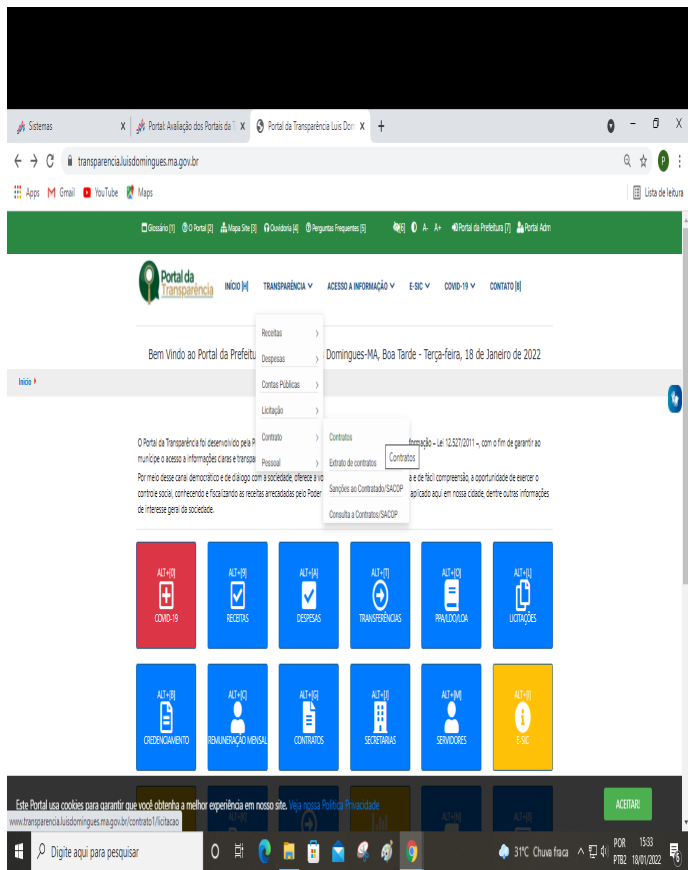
Sistemas
Portal Avaliação dos Portais da T
Portal da Transparência Luis Dom
transparencia.luisdomingues.ma.gov.br
Apps Gmail YouTube Maps
Lista de leitura

Glossário [1] O Portal [2] Mapa Site [3] Ouvidoria [4] Perguntas Frequentes [5] [6] A- A+ Portal da Prefeitura [7] Portal Adm

Portal da Transparência
INÍCIO [H] TRANSPARÊNCIA ACESSO A INFORMAÇÃO E-SIC COVID-19 CONTATO [8]

Receitas
Despesas
Contas Públicas
Licitação
Contrato
Pessoal

Contratos
Extrato de contratos
Sanções ao Contratado/SACOP
Consulta a Contratos/SACOP
Contratos

Bem Vindo ao Portal da Prefeitu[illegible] Domingues-MA, Boa Tarde - Terça-feira, 18 de Janeiro de 2022

Início

O Portal da Transparência foi desenvolvido pela P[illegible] formação – Lei 12.527/2011 –, com o fim de garantir ao munícipe o acesso a informações claras e transpa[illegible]

Por meio desse canal democrático e de diálogo com a sociedade, oferece a vo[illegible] e de fácil compreensão, a oportunidade de exercer o controle social, conhecendo e fiscalizando as receitas arrecadadas pelo Poder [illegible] aplicado aqui em nossa cidade, dentre outras informações de interesse geral da sociedade.

ALT+[0] COVID-19
ALT+[R] RECEITAS
ALT+[A] DESPESAS
ALT+[T] TRANSFERÊNCIAS
ALT+[O] PPA/LDO/LOA
ALT+[L] LICITAÇÕES
ALT+[B] CREDENCIAMENTO
ALT+[C] REMUNERAÇÃO MENSAL
ALT+[G] CONTRATOS
ALT+[J] SECRETARIAS
ALT+[M] SERVIDORES
ALT+[I] E-SIC

Este Portal usa cookies para garantir que você obtenha a melhor experiência em nosso site. Veja nossa Política Privacidade
ACEITAR!
www.transparencia.luisdomingues.ma.gov.br/contrato1/licitacao

Digite aqui para pesquisar
31°C Chuva fraca POR PTB2 15:33 18/01/2022